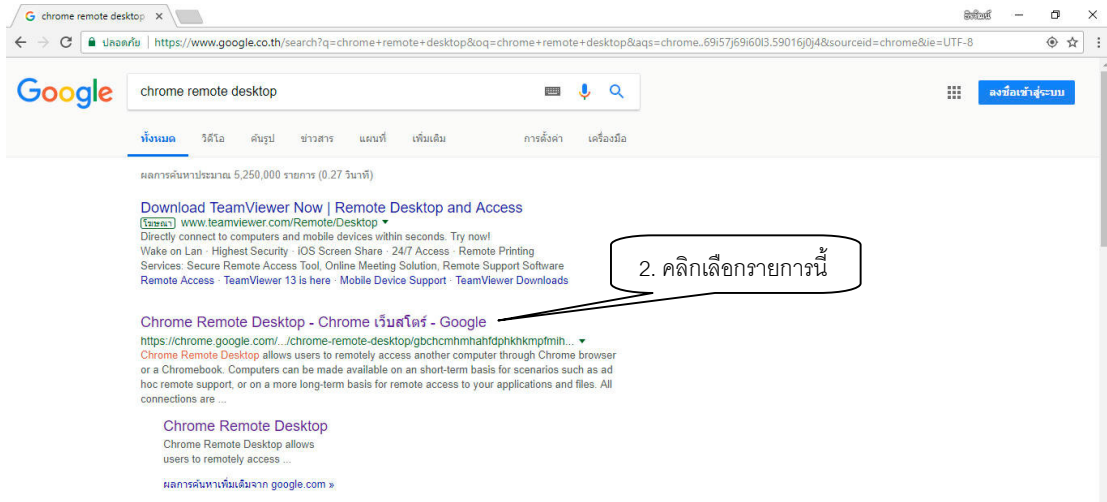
chrome remote desktop ×

ลิขิตย์

ปลอดภัย | https://www.google.co.th/search?q=chrome+remote+desktop&oq=chrome+remote+desktop&aqs=chrome..69i57j69i60l3.59016j0j4&sourceid=chrome&ie=UTF-8

Google

chrome remote desktop

ลงชื่อเข้าสู่ระบบ

ทั้งหมด วิดีโอ ค้นรูป ข่าวสาร แผนที่ เพิ่มเติม การตั้งค่า เครื่องมือ

ผลการค้นหาประมาณ 5,250,000 รายการ (0.27 วินาที)

Download TeamViewer Now | Remote Desktop and Access
โฆษณา www.teamviewer.com/Remote/Desktop ▾
Directly connect to computers and mobile devices within seconds. Try now!
Wake on Lan · Highest Security · iOS Screen Share · 24/7 Access · Remote Printing
Services: Secure Remote Access Tool, Online Meeting Solution, Remote Support Software
Remote Access · TeamViewer 13 is here · Mobile Device Support · TeamViewer Downloads

2. คลิกเลือกรายการนี้

Chrome Remote Desktop - Chrome เว็บสโตร์ - Google
https://chrome.google.com/.../chrome-remote-desktop/gbchcmhmhahfdphkhkmpfmih... ▾
Chrome Remote Desktop allows users to remotely access another computer through Chrome browser or a Chromebook. Computers can be made available on an short-term basis for scenarios such as ad hoc remote support, or on a more long-term basis for remote access to your applications and files. All connections are ...

Chrome Remote Desktop
Chrome Remote Desktop allows users to remotely access ...

ผลการค้นหาเพิ่มเติมจาก google.com »